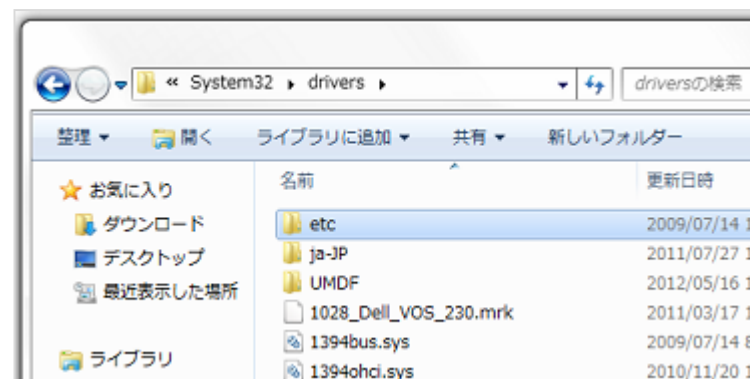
« System32 ▸ drivers ▸

driversの検索

整理 ▾ 開く ライブラリに追加 ▾ 共有 ▾ 新しいフォルダー

お気に入り
ダウンロード
デスクトップ
最近表示した場所

ライブラリ

| 名前 | 更新日時 |
|---|---|
| etc | 2009/07/14 1 |
| ja-JP | 2011/07/27 1 |
| UMDF | 2012/05/16 1 |
| 1028_Dell_VOS_230.mrk | 2011/03/17 1 |
| 1394bus.sys | 2009/07/14 8 |
| 1394ohci.sys | 2010/11/20 1 |